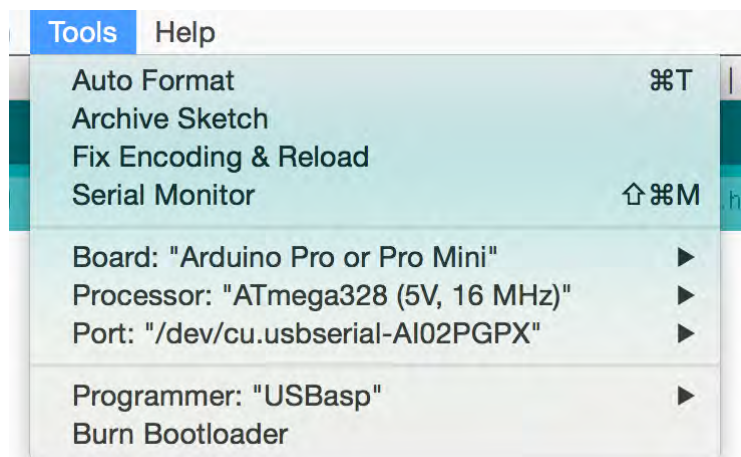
Tools Help

Auto Format ⌘T
Archive Sketch
Fix Encoding & Reload
Serial Monitor ⇧⌘M

Board: "Arduino Pro or Pro Mini" ▶
Processor: "ATmega328 (5V, 16 MHz)" ▶
Port: "/dev/cu.usbserial-AI02PGPX" ▶

Programmer: "USBasp" ▶
Burn Bootloader